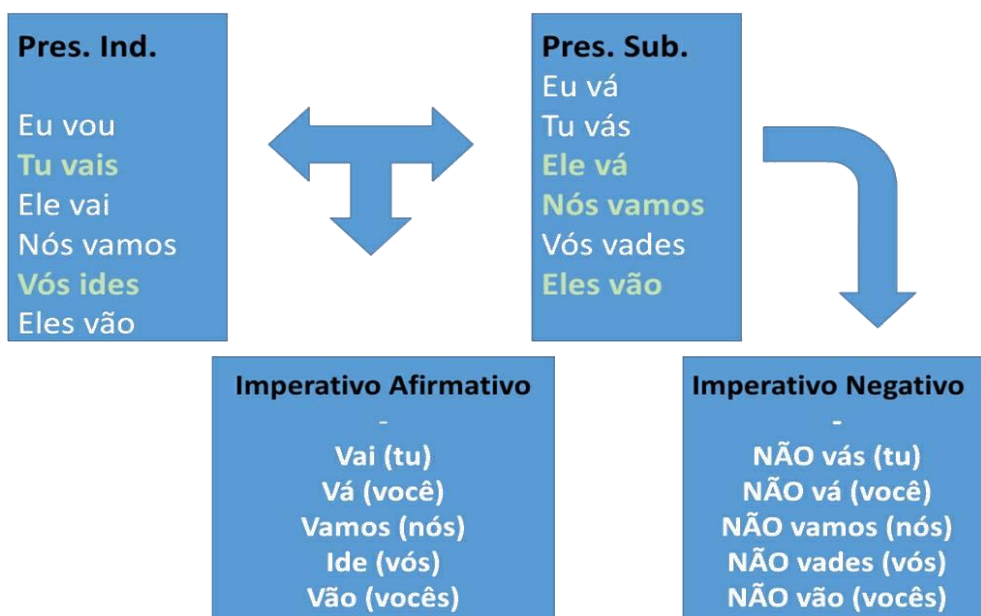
Pres. Ind.

Eu vou
Tu vais
Ele vai
Nós vamos
Vós ides
Eles vão

Pres. Sub.
Eu vá
Tu vás
Ele vá
Nós vamos
Vós vades
Eles vão

Imperativo Afirmativo
-
Vai (tu)
Vá (você)
Vamos (nós)
Ide (vós)
Vão (vocês)

Imperativo Negativo
-
NÃO vás (tu)
NÃO vá (você)
NÃO vamos (nós)
NÃO vades (vós)
NÃO vão (vocês)